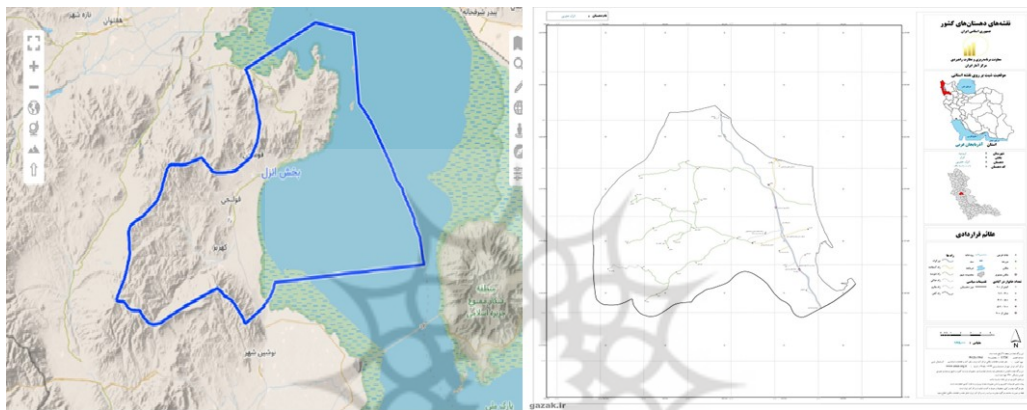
تازه شهر
هفتوان
بندر شرفخانه
بخش انزل
قوشچی
کهریز
منطقه شکار ممنوع جزیره اسلامی
بوشین شهر
نقشه‌های دهستان‌های کشور
جمهوری اسلامی ایران
سازمان برنامه و بودجه کشور
مرکز آمار ایران
موقعیت شهرستان در استان
آذربایجان غربی
علائم قراردادی
gazak.ir